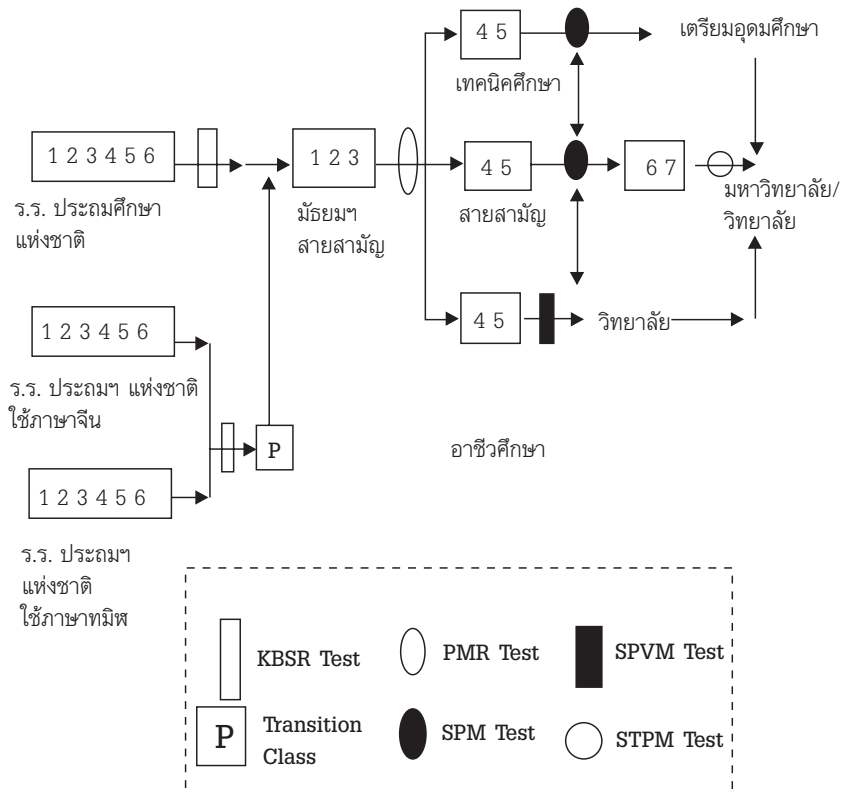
4 5

เตรียมอุดมศึกษา

เทคนิคศึกษา

1 2 3 4 5 6

1 2 3

4 5

6 7

ร.ร. ประถมศึกษา แห่งชาติ

มัธยมฯ สายสามัญ

สายสามัญ

มหาวิทยาลัย/ วิทยาลัย

1 2 3 4 5 6

4 5

วิทยาลัย

ร.ร. ประถมฯ แห่งชาติ ใช้ภาษาจีน

P

อาชีวศึกษา

1 2 3 4 5 6

ร.ร. ประถมฯ แห่งชาติ ใช้ภาษาทมิฬ

KBSR Test

PMR Test

SPVM Test

P

Transition Class

SPM Test

STPM Test